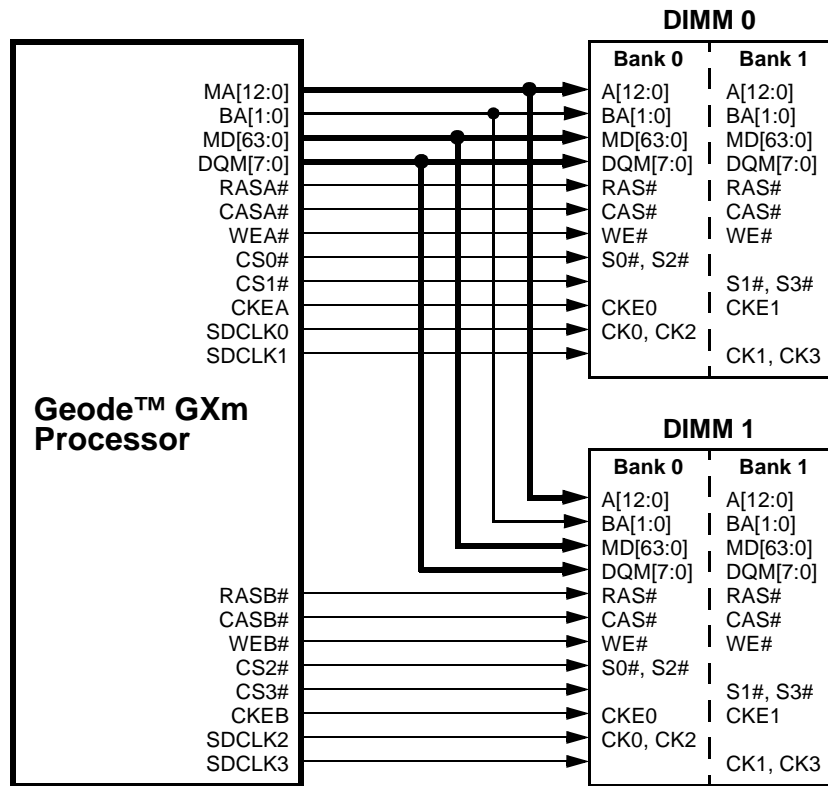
DIMM 0

| Bank 0 | Bank 1 |
|---|---|
| A[12:0] | A[12:0] |
| BA[1:0] | BA[1:0] |
| MD[63:0] | MD[63:0] |
| DQM[7:0] | DQM[7:0] |
| RAS# | RAS# |
| CAS# | CAS# |
| WE# | WE# |
| S0#, S2# | |
| | S1#, S3# |
| CKE0 | CKE1 |
| CK0, CK2 | |
| | CK1, CK3 |

MA[12:0]
BA[1:0]
MD[63:0]
DQM[7:0]
RASA#
CASA#
WEA#
CS0#
CS1#
CKEA
SDCLK0
SDCLK1

Geode™ GXm Processor

RASB#
CASB#
WEB#
CS2#
CS3#
CKEB
SDCLK2
SDCLK3

DIMM 1

| Bank 0 | Bank 1 |
|---|---|
| A[12:0] | A[12:0] |
| BA[1:0] | BA[1:0] |
| MD[63:0] | MD[63:0] |
| DQM[7:0] | DQM[7:0] |
| RAS# | RAS# |
| CAS# | CAS# |
| WE# | WE# |
| S0#, S2# | |
| | S1#, S3# |
| CKE0 | CKE1 |
| CK0, CK2 | |
| | CK1, CK3 |